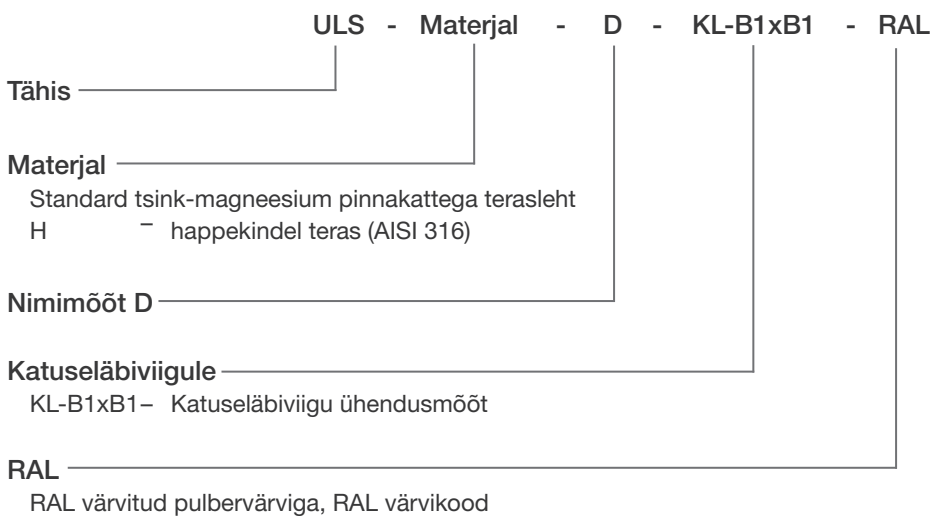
ULS - Materjal - D - KL-B1xB1 - RAL

Tähis

Materjal
Standard tsink-magneesium pinnakattega terasleht
H – happekindel teras (AISI 316)

Nimimõõt D

Katuseläbiviigule
KL-B1xB1– Katuseläbiviigu ühendusmõõt

RAL
RAL värvitud pulbervärviga, RAL värvikood